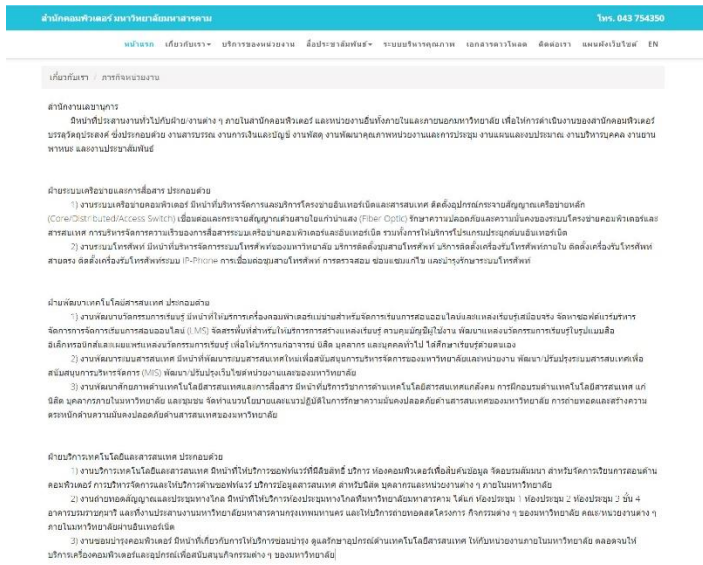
สำนักคอมพิวเตอร์ มหาวิทยาลัยมหาสารคาม

โทร. 043 754350

หน้าแรก เกี่ยวกับเรา บริการของหน่วยงาน ประชาสัมพันธ์ ระบบบริหารคุณภาพ เอกสารดาวน์โหลด ติดต่อเรา แผนผังเว็บไซต์ EN

เกี่ยวกับเรา / ภารกิจหน่วยงาน

สำนักงานเลขานุการ

มีหน้าที่ประสานงานทั่วไปกับฝ่าย/งานต่าง ๆ ภายในสำนักคอมพิวเตอร์ และหน่วยงานอื่นทั้งภายในและภายนอกมหาวิทยาลัย เพื่อให้การดำเนินงานของสำนักคอมพิวเตอร์บรรลุวัตถุประสงค์ ซึ่งประกอบด้วย งานสารบรรณ งานการเงินและบัญชี งานพัสดุ งานพัฒนาคุณภาพหน่วยงานและการประชุม งานแผนและงบประมาณ งานบริหารบุคคล งานยานพาหนะ และงานประชาสัมพันธ์

ฝ่ายระบบเครือข่ายและการสื่อสาร ประกอบด้วย

1) งานระบบเครือข่ายคอมพิวเตอร์ มีหน้าที่บริหารจัดการและบริหารโครงข่ายอินเทอร์เน็ตและสารสนเทศ ติดตั้งอุปกรณ์กระจายสัญญาณเครือข่ายหลัก (Core/Distributed/Access Switch) เชื่อมต่อและกระจายสัญญาณด้วยสายใยแก้วนำแสง (Fiber Optic) รักษาความปลอดภัยและความมั่นคงของระบบโครงข่ายคอมพิวเตอร์และสารสนเทศ การบริหารจัดการความเร็วของการสื่อสารระบบเครือข่ายคอมพิวเตอร์และอินเทอร์เน็ต รวมทั้งการให้บริการโปรแกรมประยุกต์บนอินเทอร์เน็ต

2) งานระบบโทรศัพท์ มีหน้าที่บริหารจัดการระบบโทรศัพท์ของมหาวิทยาลัย บริการติดตั้งชุมสายโทรศัพท์ บริการติดตั้งเครื่องรับโทรศัพท์ภายใน ติดตั้งเครื่องรับโทรศัพท์สายตรง ติดตั้งเครื่องรับโทรศัพท์ระบบ IP-Phone การเชื่อมต่อชุมสายโทรศัพท์ การตรวจสอบ ซ่อมแซมแก้ไข และบำรุงรักษาระบบโทรศัพท์

ฝ่ายพัฒนาเทคโนโลยีสารสนเทศ ประกอบด้วย

1) งานพัฒนาบริหารการเรียนรู้ มีหน้าที่ให้บริการเครื่องคอมพิวเตอร์แม่ข่ายสำหรับจัดการเรียนการสอนออนไลน์และแหล่งเรียนรู้เสมือนจริง จัดหาซอฟต์แวร์บริหารจัดการการจัดการเรียนการสอนออนไลน์ (LMS) จัดสรรพื้นที่สำหรับให้บริการรายวิชาแหล่งเรียนรู้ ควบคุมบัญชีผู้ใช้งาน พัฒนาและบริหารระบบการเรียนรู้ในรูปแบบสื่ออิเล็กทรอนิกส์และแพลตฟอร์มแหล่งเรียนรู้ เพื่อให้บริการแก่อาจารย์ นิสิต บุคลากร และบุคคลทั่วไป ได้ศึกษาเรียนรู้ด้วยตนเอง

2) งานพัฒนาระบบสารสนเทศ มีหน้าที่พัฒนาระบบสารสนเทศใหม่เพื่อสนับสนุนการบริหารจัดการของมหาวิทยาลัยและหน่วยงาน พัฒนา/ปรับปรุงระบบสารสนเทศเพื่อสนับสนุนการบริหารจัดการ (MIS) พัฒนา/ปรับปรุงเว็บไซต์หน่วยงานและของมหาวิทยาลัย

3) งานพัฒนาศักยภาพด้านเทคโนโลยีสารสนเทศและการสื่อสาร มีหน้าที่บริการวิชาการด้านเทคโนโลยีสารสนเทศแก่สังคม การฝึกอบรมด้านเทคโนโลยีสารสนเทศ แก่นิสิต บุคลากรภายในมหาวิทยาลัย และชุมชน จัดทำแนวนโยบายและแนวปฏิบัติในการรักษาความมั่นคงปลอดภัยด้านสารสนเทศของมหาวิทยาลัย การถ่ายทอดและสร้างความตระหนักด้านความมั่นคงปลอดภัยด้านสารสนเทศของมหาวิทยาลัย

ฝ่ายบริการเทคโนโลยีและสารสนเทศ ประกอบด้วย

1) งานบริการเทคโนโลยีและสารสนเทศ มีหน้าที่ให้บริการซอฟต์แวร์ที่มีลิขสิทธิ์ บริการ ห้องคอมพิวเตอร์เพื่อสืบค้นข้อมูล จัดอบรมสัมมนา สำหรับจัดการเรียนการสอนด้านคอมพิวเตอร์ การบริหารจัดการและให้บริการบัญชีผู้ใช้ บริการข้อมูลสารสนเทศ สำหรับนิสิต บุคลากรและหน่วยงานต่าง ๆ ภายในมหาวิทยาลัย

2) งานถ่ายทอดสัญญาณและประชุมทางไกล มีหน้าที่ให้บริการห้องประชุมทางไกลที่มหาวิทยาลัยมหาสารคาม ได้แก่ ห้องประชุม 1 ห้องประชุม 2 ห้องประชุม 3 ชั้น 4 อาคารบรมราชกุมารี และทั้งวางประสานงานมหาวิทยาลัยมหาสารคามกรุงเทพมหานคร และให้บริการถ่ายทอดสดโครงการ กิจกรรมต่าง ๆ ของมหาวิทยาลัย คณะ/หน่วยงานต่าง ๆ ภายในมหาวิทยาลัยผ่านอินเทอร์เน็ต

3) งานซ่อมบำรุงคอมพิวเตอร์ มีหน้าที่เกี่ยวกับการให้บริการซ่อมบำรุง ดูแลรักษาอุปกรณ์ด้านเทคโนโลยีสารสนเทศ ให้กับหน่วยงานภายในมหาวิทยาลัย ตลอดจนให้บริการเครื่องคอมพิวเตอร์และอุปกรณ์เพื่อสนับสนุนกิจกรรมต่าง ๆ ของมหาวิทยาลัย